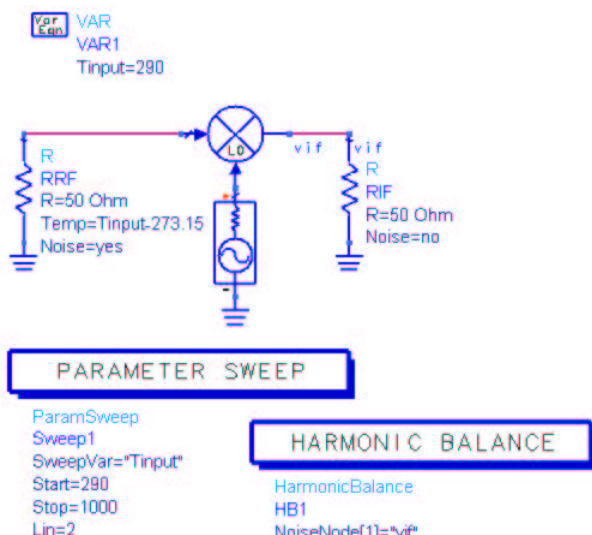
Var
Eqn
VAR
VAR1
Tinput=290

LO
vif
vif

R
RRF
R=50 Ohm
Temp=Tinput-273.15
Noise=yes

R
RIF
R=50 Ohm
Noise=no

+
-

PARAMETER SWEEP

ParamSweep
Sweep1
SweepVar="Tinput"
Start=290
Stop=1000
Lin=2

HARMONIC BALANCE

HarmonicBalance
HB1
NoiseNode[1]="vif"